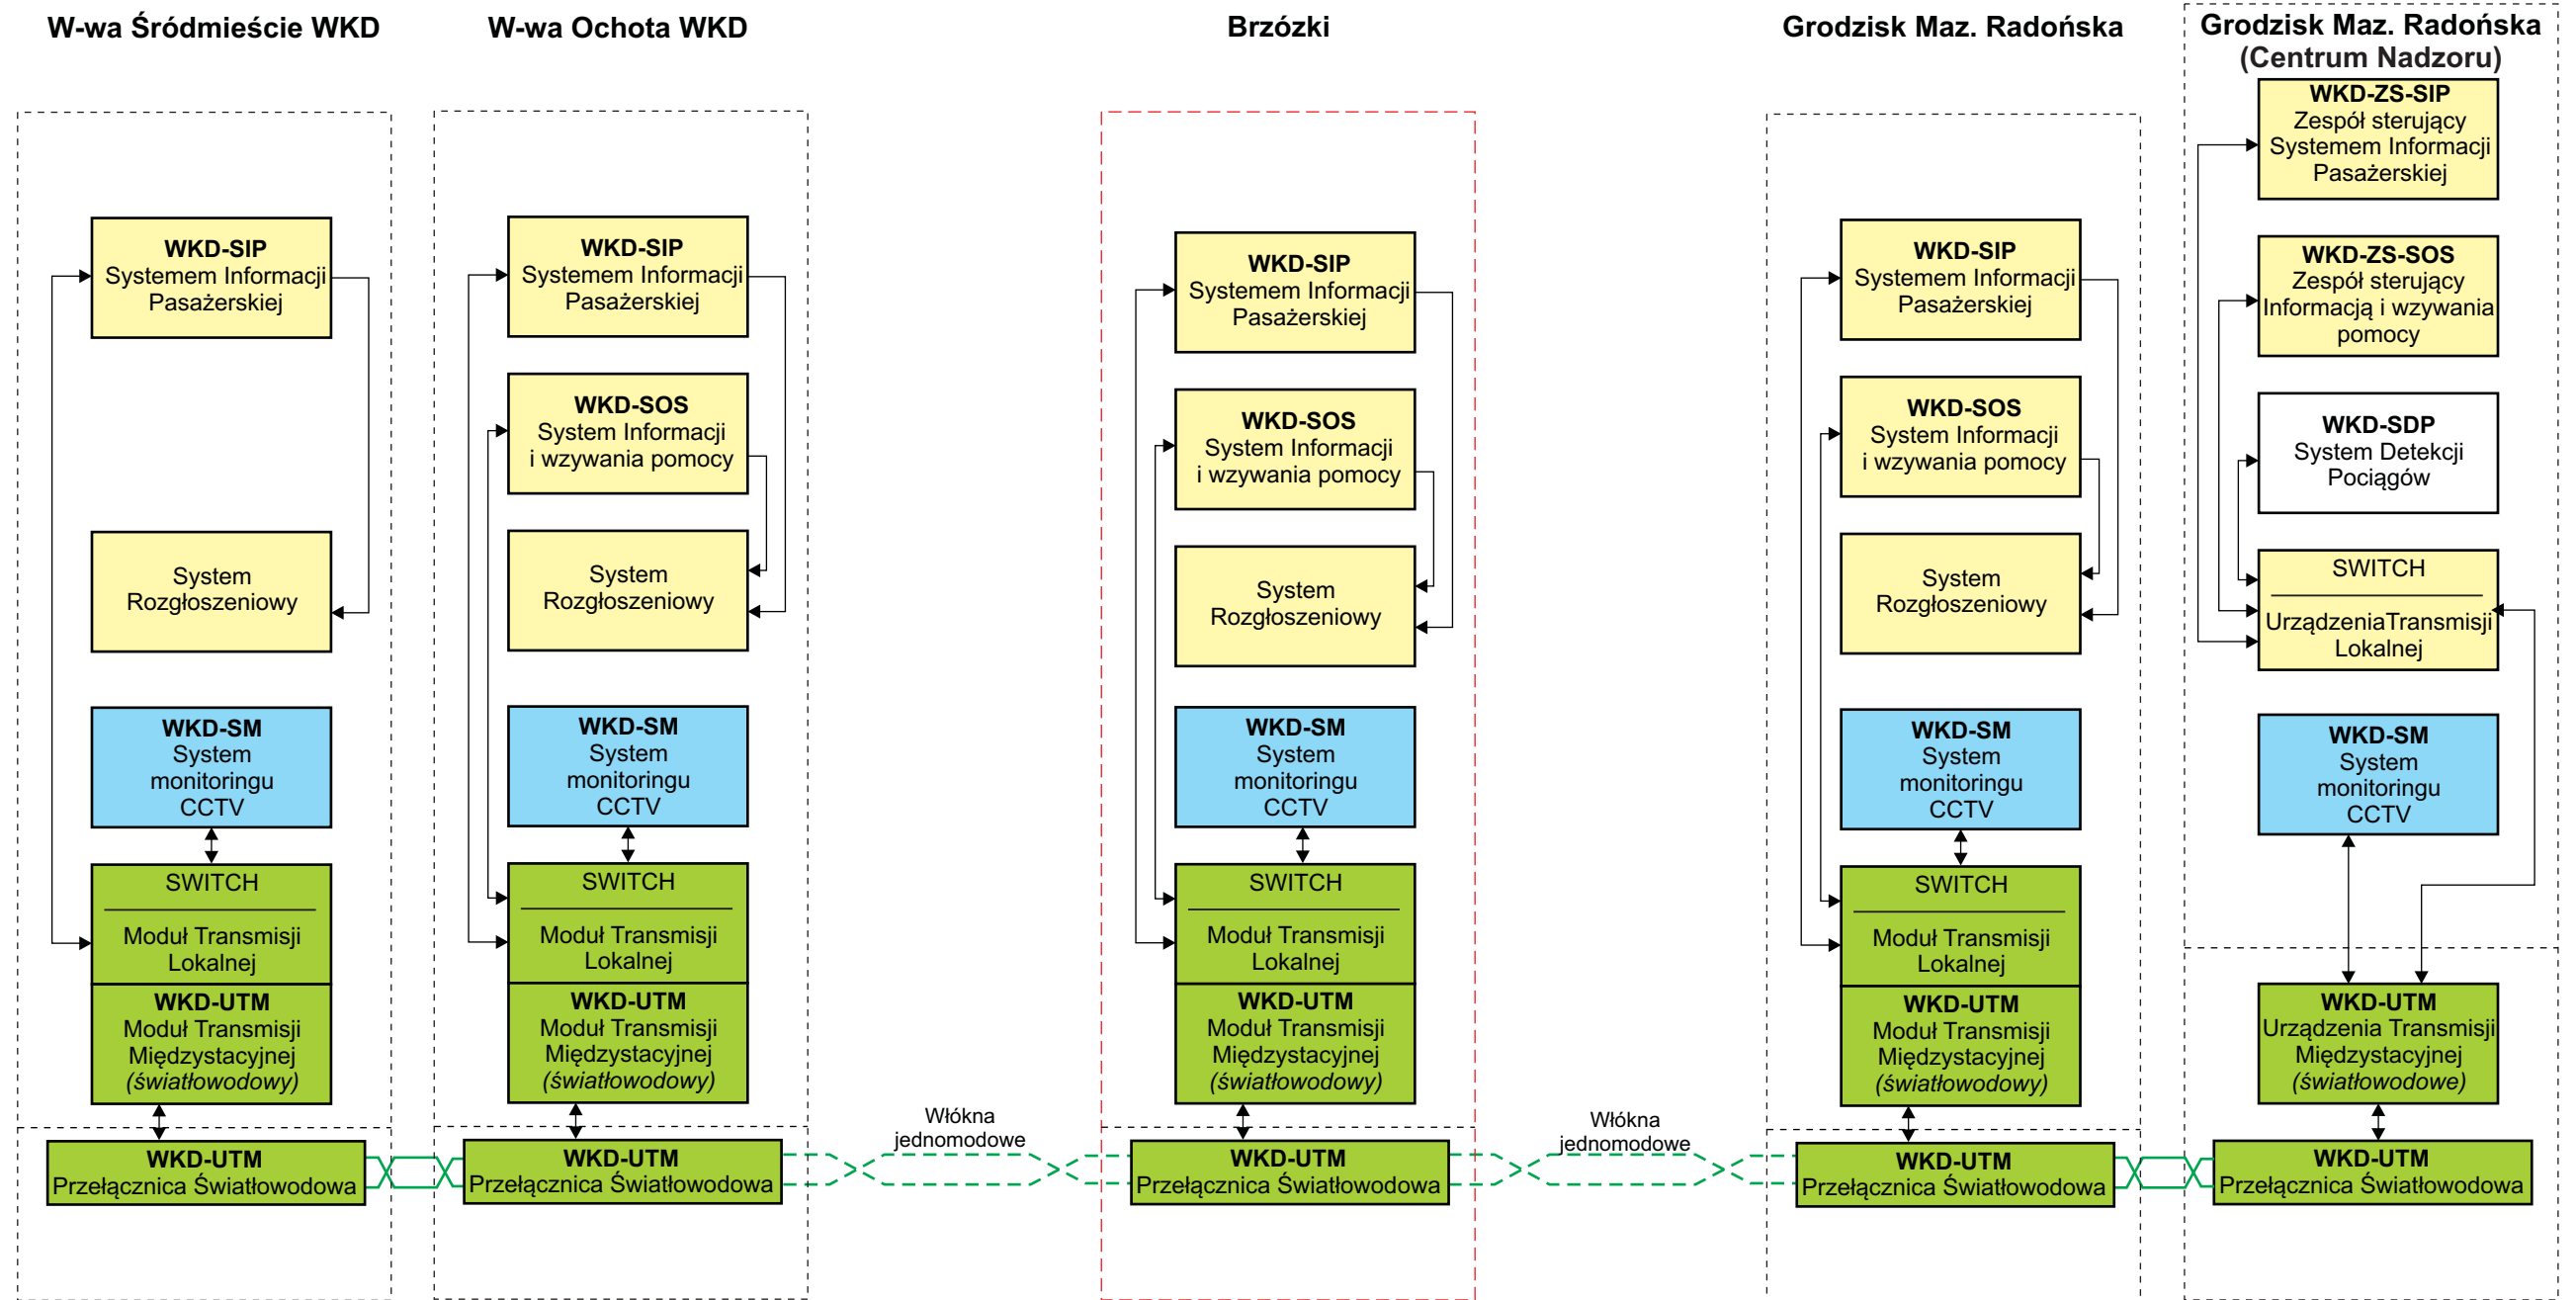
W-wa Śródmieście WKD

WKD-SIP
Systemem Informacji Pasażerskiej

System Rozgłoszeniowy

WKD-SM
System monitoringu CCTV

SWITCH

Moduł Transmisji Lokalnej

WKD-UTM
Moduł Transmisji Międzystacyjnej
*(światłowodowy)*

WKD-UTM
Przełącznica Światłowodowa

W-wa Ochota WKD

WKD-SIP
Systemem Informacji Pasażerskiej

WKD-SOS
System Informacji i wzywania pomocy

System Rozgłoszeniowy

WKD-SM
System monitoringu CCTV

SWITCH

Moduł Transmisji Lokalnej

WKD-UTM
Moduł Transmisji Międzystacyjnej
*(światłowodowy)*

WKD-UTM
Przełącznica Światłowodowa

Włókna jednomodowe

Brzózki

WKD-SIP
Systemem Informacji Pasażerskiej

WKD-SOS
System Informacji i wzywania pomocy

System Rozgłoszeniowy

WKD-SM
System monitoringu CCTV

SWITCH

Moduł Transmisji Lokalnej

WKD-UTM
Moduł Transmisji Międzystacyjnej
*(światłowodowy)*

WKD-UTM
Przełącznica Światłowodowa

Włókna jednomodowe

Grodzisk Maz. Radońska

WKD-SIP
Systemem Informacji Pasażerskiej

WKD-SOS
System Informacji i wzywania pomocy

System Rozgłoszeniowy

WKD-SM
System monitoringu CCTV

SWITCH

Moduł Transmisji Lokalnej

WKD-UTM
Moduł Transmisji Międzystacyjnej
*(światłowodowy)*

WKD-UTM
Przełącznica Światłowodowa

Grodzisk Maz. Radońska
(Centrum Nadzoru)

WKD-ZS-SIP
Zespół sterujący Systemem Informacji Pasażerskiej

WKD-ZS-SOS
Zespół sterujący Informacją i wzywania pomocy

WKD-SDP
System Detekcji Pociągów

SWITCH

UrządzeniaTransmisji Lokalnej

WKD-SM
System monitoringu CCTV

WKD-UTM
Urządzenia Transmisji Międzystacyjnej
*(światłowodowe)*

WKD-UTM
Przełącznica Światłowodowa